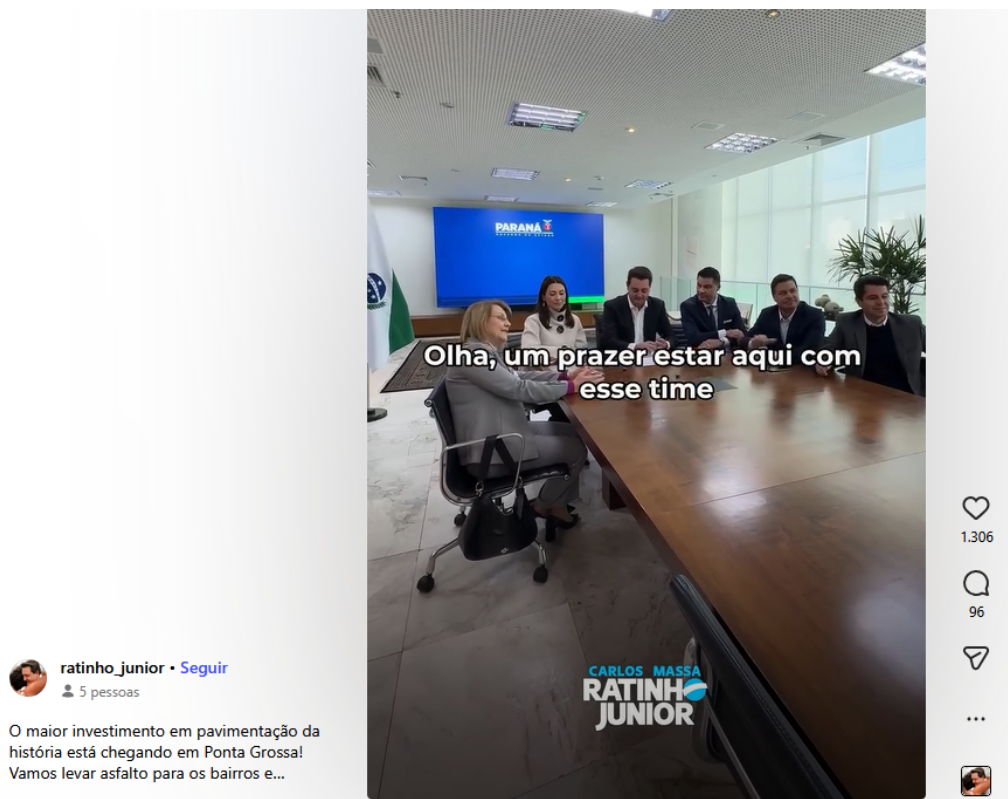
PARANÁ

Olha, um prazer estar aqui com esse time

CARLOS MASSA
RATINHO
JUNIOR

1.306

96

...

ratinho_junior • Seguir
5 pessoas

O maior investimento em pavimentação da história está chegando em Ponta Grossa! Vamos levar asfalto para os bairros e...